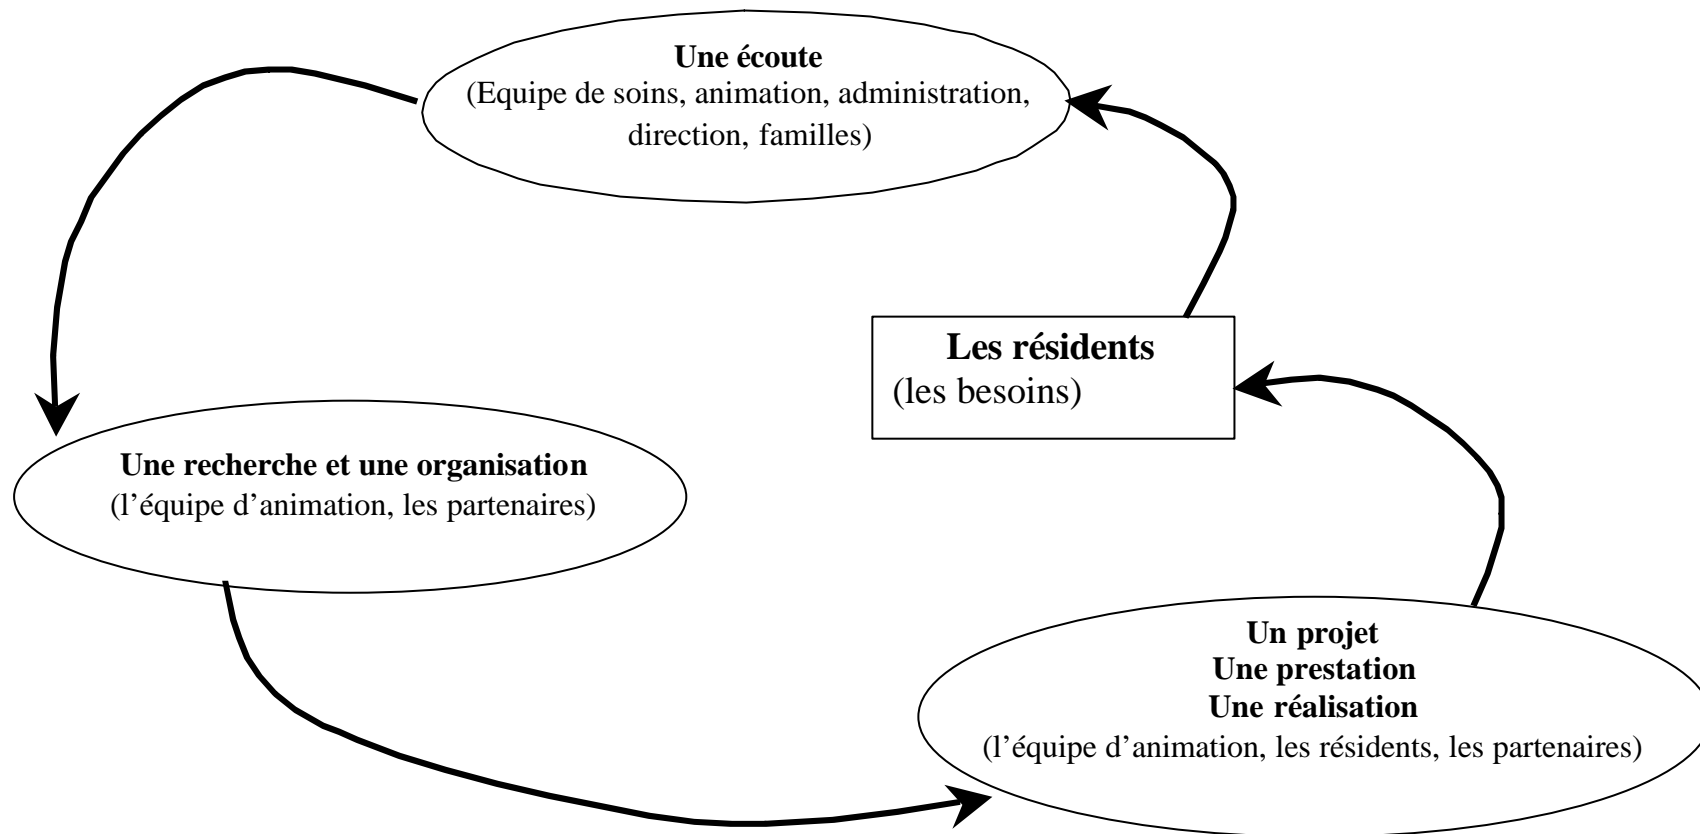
Une écoute
(Equipe de soins, animation, administration, direction, familles)

Les résidents
(les besoins)

Une recherche et une organisation
(l'équipe d'animation, les partenaires)

Un projet
Une prestation
Une réalisation
(l'équipe d'animation, les résidents, les partenaires)